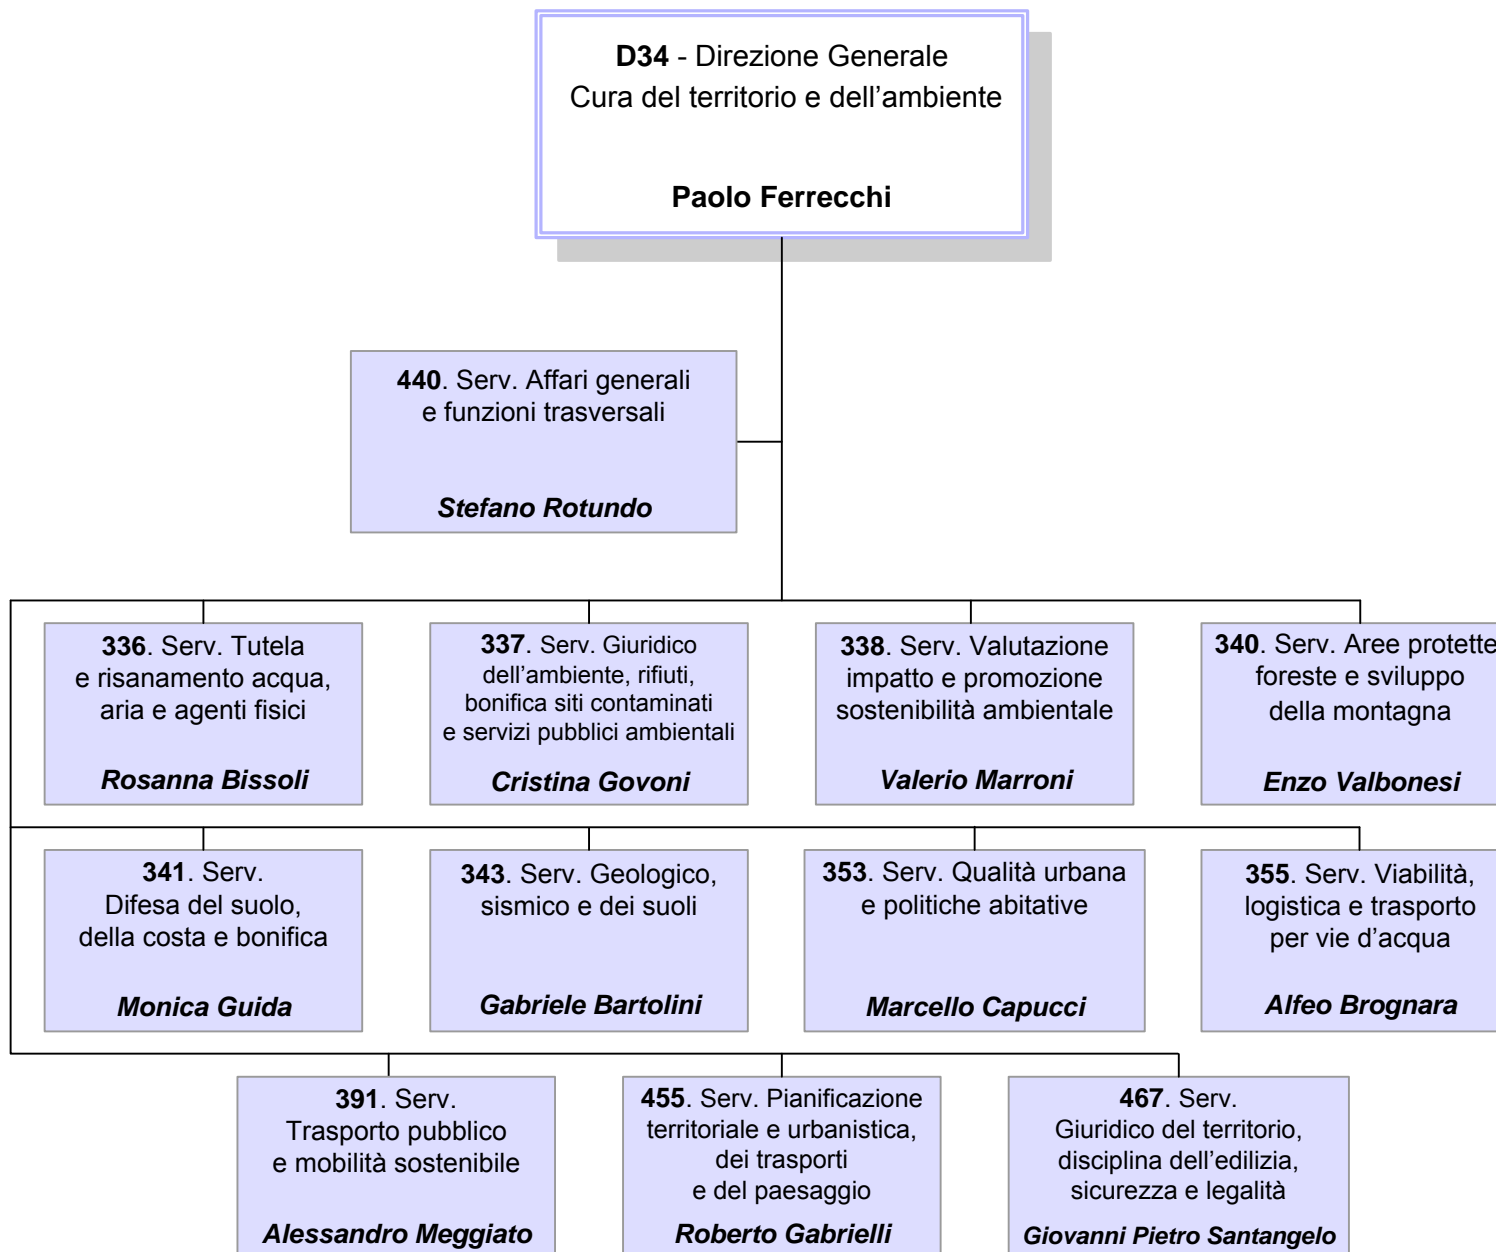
**D34** - Direzione Generale
Cura del territorio e dell’ambiente

**Paolo Ferrecchi**

**440**. Serv. Affari generali e funzioni trasversali

*Stefano Rotundo*

**336**. Serv. Tutela e risanamento acqua, aria e agenti fisici

*Rosanna Bissoli*

**337**. Serv. Giuridico dell’ambiente, rifiuti, bonifica siti contaminati e servizi pubblici ambientali

*Cristina Govoni*

**338**. Serv. Valutazione impatto e promozione sostenibilità ambientale

*Valerio Marroni*

**340**. Serv. Aree protette foreste e sviluppo della montagna

*Enzo Valbonesi*

**341**. Serv. Difesa del suolo, della costa e bonifica

*Monica Guida*

**343**. Serv. Geologico, sismico e dei suoli

*Gabriele Bartolini*

**353**. Serv. Qualità urbana e politiche abitative

*Marcello Capucci*

**355**. Serv. Viabilità, logistica e trasporto per vie d’acqua

*Alfeo Brognara*

**391**. Serv. Trasporto pubblico e mobilità sostenibile

*Alessandro Meggiato*

**455**. Serv. Pianificazione territoriale e urbanistica, dei trasporti e del paesaggio

*Roberto Gabrielli*

**467**. Serv. Giuridico del territorio, disciplina dell’edilizia, sicurezza e legalità

*Giovanni Pietro Santangelo*